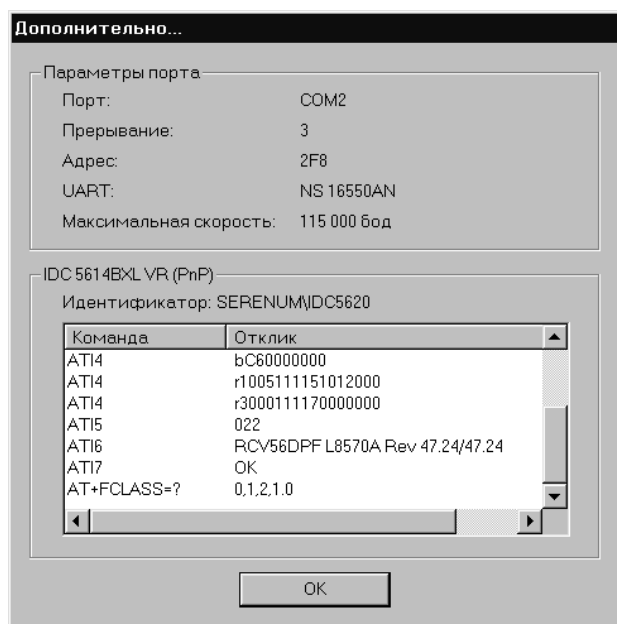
Дополнительно...

Параметры порта

| | |
|---|---|
| Порт: | COM2 |
| Прерывание: | 3 |
| Адрес: | 2F8 |
| UART: | NS 16550AN |
| Максимальная скорость: | 115 000 бод |

IDC 5614BXL VR (PnP)

Идентификатор: SERENUM\IDC5620

| Команда | Отклик |
|---|---|
| ATI4 | bC60000000 |
| ATI4 | r1005111151012000 |
| ATI4 | r3000111170000000 |
| ATI5 | 022 |
| ATI6 | RCV56DPF L8570A Rev 47.24/47.24 |
| ATI7 | OK |
| AT+FCLASS=? | 0,1,2,1.0 |

OK